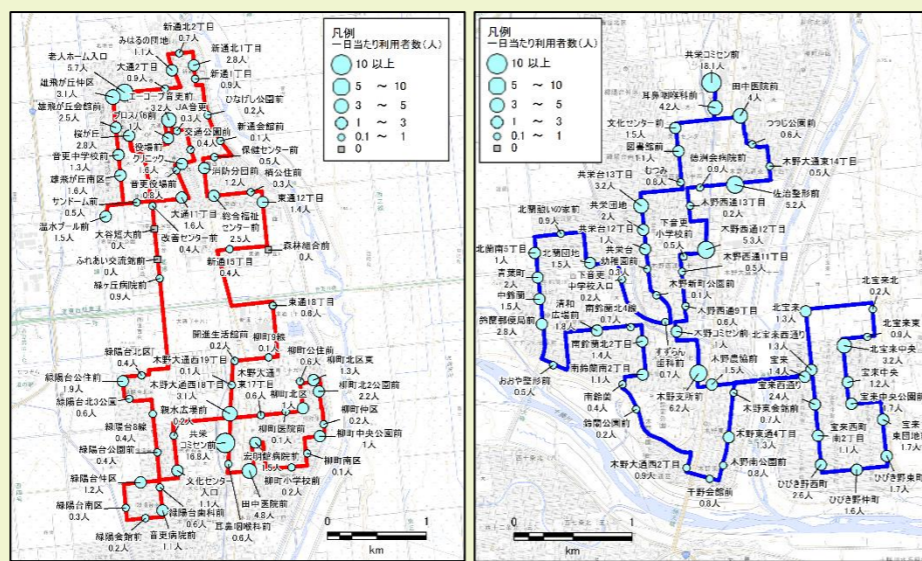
凡例
一日当たり利用者数（人）
10 以上
5 ～ 10
3 ～ 5
1 ～ 3
0.1 ～ 1
0

新通北2丁目
0.7人
みはるの団地
1.1人
新通北1丁目
2.8人
老人ホーム入口
5.7人
大通2丁目
0.9人
新通1丁目
0.6人
雄飛が丘中区
3.1人
ひなげし公園前
0.2人
雄飛が丘会館前
2.5人
Aコープ音更前
3.2人
JA音更
0.3人
新通会館前
0.1人
桜が丘
2.8人
交通公園前
0.4人
保健センター前
0.5人
音更中学校前
1.3人
役場前
1.6人
クリニック前
消防分署前
1.2人
柳町
0.3人
雄飛が丘南区
1.6人
音更役場前
0.8人
新通12丁目
1.4人
サンドーム前
0.5人
大通11丁目
1.6人
総合福祉センター前
2.5人
温水プール前
1.5人
大谷短大前
0人
改善センター前
0.4人
森林組合前
0人
ふれあい交流館前
0人
新通15丁目
0.2人
緑ヶ丘病院前
0.9人
東通18丁目
0.8人
開進生活館前
0.2人
柳町19線
0.1人
緑陽台北区
0.4人
柳町公住前
1人
木野大通西19丁目
0.1人
柳町北区東
1.3人
緑陽台公住前
1.9人
木野大通
東17丁目
1.4人
柳町北2公園前
2.2人
木野大通西18丁目
1.3人
柳町北区
0.4人
緑陽台北3公園
0.6人
鏡水広場前
0.2人
柳町中区
1.2人
緑陽台8線
0.4人
共栄
コミセン前
16.8人
柳町医院前
0.1人
柳町中央公園前
1人
緑陽台公園前
0.4人
柳町南区
0.1人
宏明館病院前
15人
柳町小学校前
0.2人
緑陽台中区
1.2人
文化センター入口
1.1人
緑陽台南区
0.3人
緑陽台東南前
2.6人
田中医院前
4.8人
耳鼻咽喉科前
0.6人
緑陽台東前
0.2人
音更病院前
1.1人
km

凡例
一日当たり利用者数（人）
10 以上
5 ～ 10
3 ～ 5
1 ～ 3
0.1 ～ 1
0

共栄コミセン前
18.1人
耳鼻咽喉科前
4.2人
田中医院前
4人
つつじ公園前
0.6人
文化センター前
1.5人
図書館前
0.8人
木野大通東14丁目
0.5人
徳洲会病院前
0.9人
むつみ
0.3人
共栄13丁目
3.2人
佐治整形前
5.2人
北関むいの家前
0.9人
共栄団地
2人
木野西通
0.2人
下音更小学校前
0.5人
木野西通12丁目
5.3人
共栄西12丁目
1人
北関団地
1.5人
北陵南5丁目
1人
共栄台幼稚園前
0.3人
木野西通11丁目
0.5人
北宝東北
0.2人
下音更中学校入口
0.7人
木野新町公園前
0.1人
喜多町
2人
中鈴蘭
1.5人
清和広場前
1.8人
南鈴蘭北4線
0.2人
木野西通9丁目
0.6人
北宝東
1.3人
北宝東東
0.8人
鈴蘭郵便局前
2.8人
木野コミセン前
0.1人
北宝東西通り
1.3人
北宝東中央
3.2人
南鈴蘭北2丁目
1.4人
すずらん幼稚園前
0.7人
木野農協前
1.5人
宝来
1.3人
宝来中央
1.2人
おおやま整形前
0.5人
南鈴蘭南2丁目
1.1人
宝来西通り
2.4人
宝来中央公園前
0.7人
南鈴蘭
0.4人
木野東町
6.2人
木野東会館前
0.1人
宝来東団地前
1.7人
鈴蘭公園前
0.2人
木野東通4丁目
1.4人
宝来西町南2丁目
1.1人
宝来東中
1.2人
木野新町公園前
0.8人
ひびき野西町
2.6人
ひびき野東町
1.7人
木野大通西2丁目
0.9人
ひびき野仲町
1.6人
千野会館前
0.8人
km